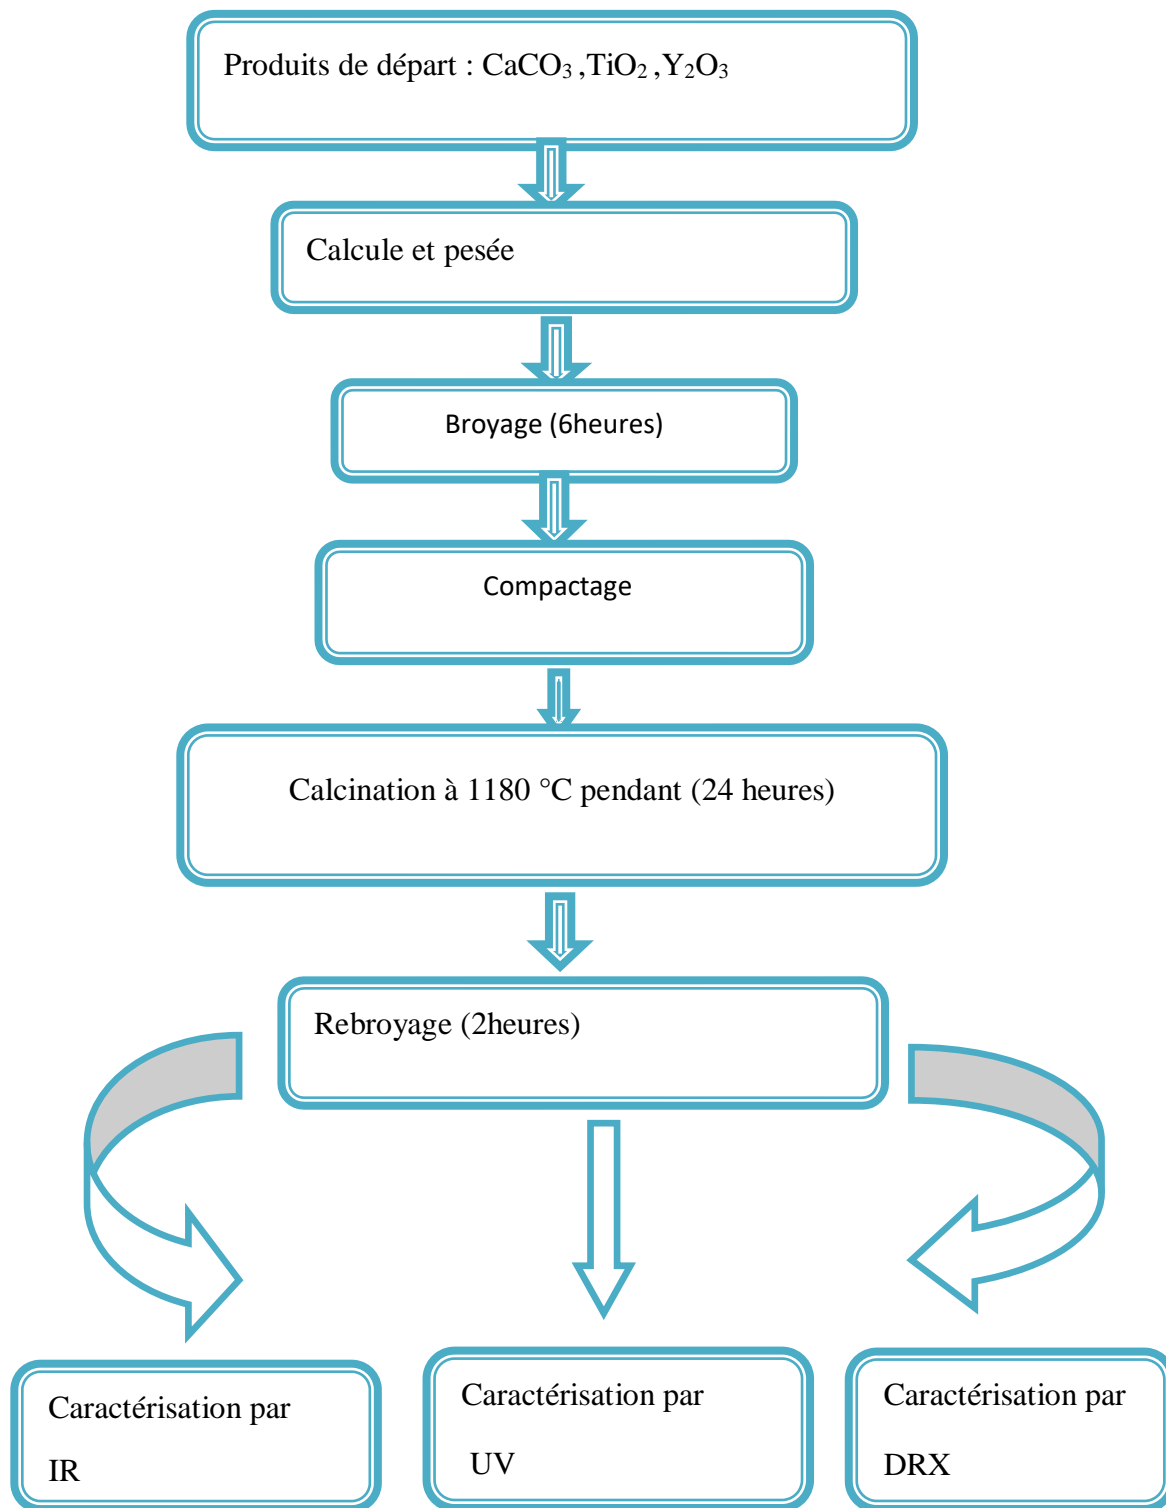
Produits de départ : $CaCO_3$ ,$TiO_2$ ,$Y_2O_3$

Calcule et pesée

Broyage (6heures)

Compactage

Calcination à 1180 °C pendant (24 heures)

Rebroyage (2heures)

Caractérisation par IR

Caractérisation par UV

Caractérisation par DRX